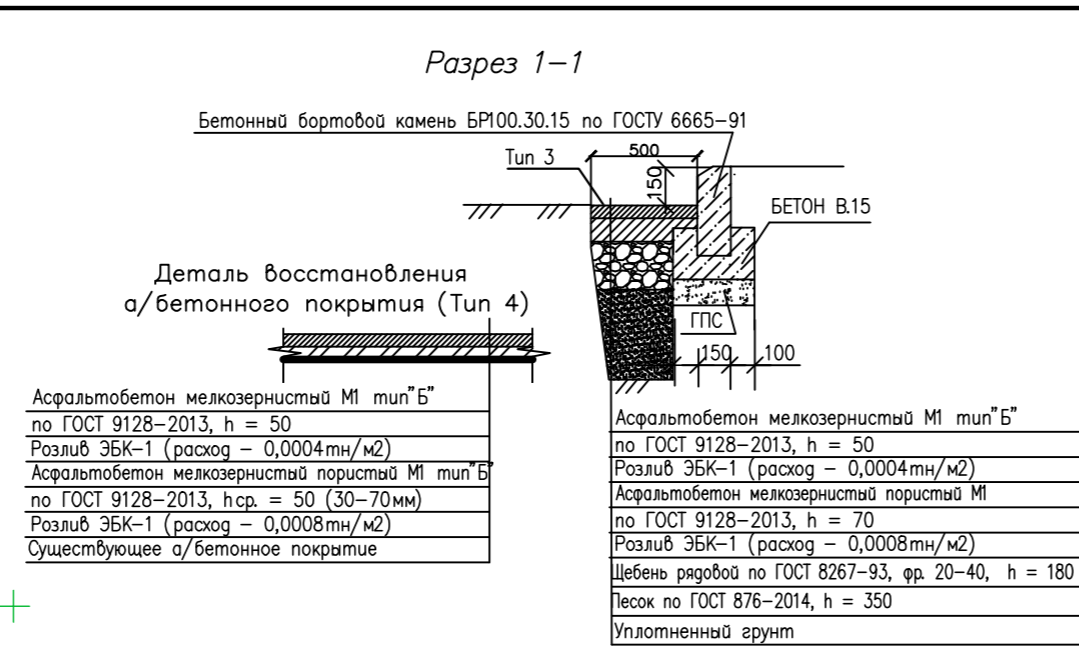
Разрез 1–1

Бетонный бортовой камень БР100.30.15 по ГОСТУ 6665–91

Тип 3

500

150

БЕТОН В.15

ГПС

150

100

Деталь восстановления а/бетонного покрытия (Тип 4)

Асфальтобетон мелкозернистый М1 тип"Б"
по ГОСТ 9128–2013, h = 50
Розлив ЭБК–1 (расход – 0,0004тн/м2)
Асфальтобетон мелкозернистый пористый М1 тип"Б"
по ГОСТ 9128–2013, hср. = 50 (30–70мм)
Розлив ЭБК–1 (расход – 0,0008тн/м2)
Существующее а/бетонное покрытие

Асфальтобетон мелкозернистый М1 тип"Б"
по ГОСТ 9128–2013, h = 50
Розлив ЭБК–1 (расход – 0,0004тн/м2)
Асфальтобетон мелкозернистый пористый М1
по ГОСТ 9128–2013, h = 70
Розлив ЭБК–1 (расход – 0,0008тн/м2)
Щебень рядовой по ГОСТ 8267–93, фр. 20–40, h = 180
Песок по ГОСТ 876–2014, h = 350
Уплотненный грунт